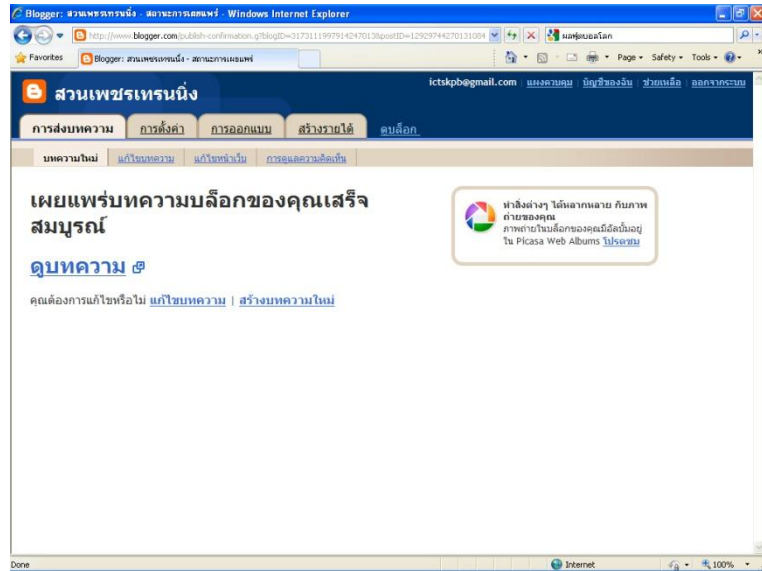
Blogger: สวนเพชรเทรนนิ่ง - สถานะการเผยแพร่ - Windows Internet Explorer

http://www.blogger.com/publish-confirmation.g?blogID=3173111997914247013&postID=1292974427013108

ผลฟุตบอลโลก

Favorites

Blogger: สวนเพชรเทรนนิ่ง - สถานะการเผยแพร่

Page ▾ Safety ▾ Tools ▾

สวนเพชรเทรนนิ่ง

ictskpb@gmail.com | แผงควบคุม | บัญชีของฉัน | ช่วยเหลือ | ออกจากระบบ

การส่งบทความ | การตั้งค่า | การออกแบบ | สร้างรายได้ | ดูบล็อก

บทความใหม่ | แก้ไขบทความ | แก้ไขหน้าเว็บ | การดูแลความคิดเห็น

เผยแพร่บทความบล็อกของคุณเสร็จสมบูรณ์

ดูบทความ

คุณต้องการแก้ไขหรือไม่ แก้ไขบทความ | สร้างบทความใหม่

ทำสิ่งต่างๆ ได้หลากหลาย กับภาพถ่ายของคุณ ภาพถ่ายในบล็อกของคุณมีอัลบั้มอยู่ใน Picasa Web Albums โปรดชม

Done

Internet

100%